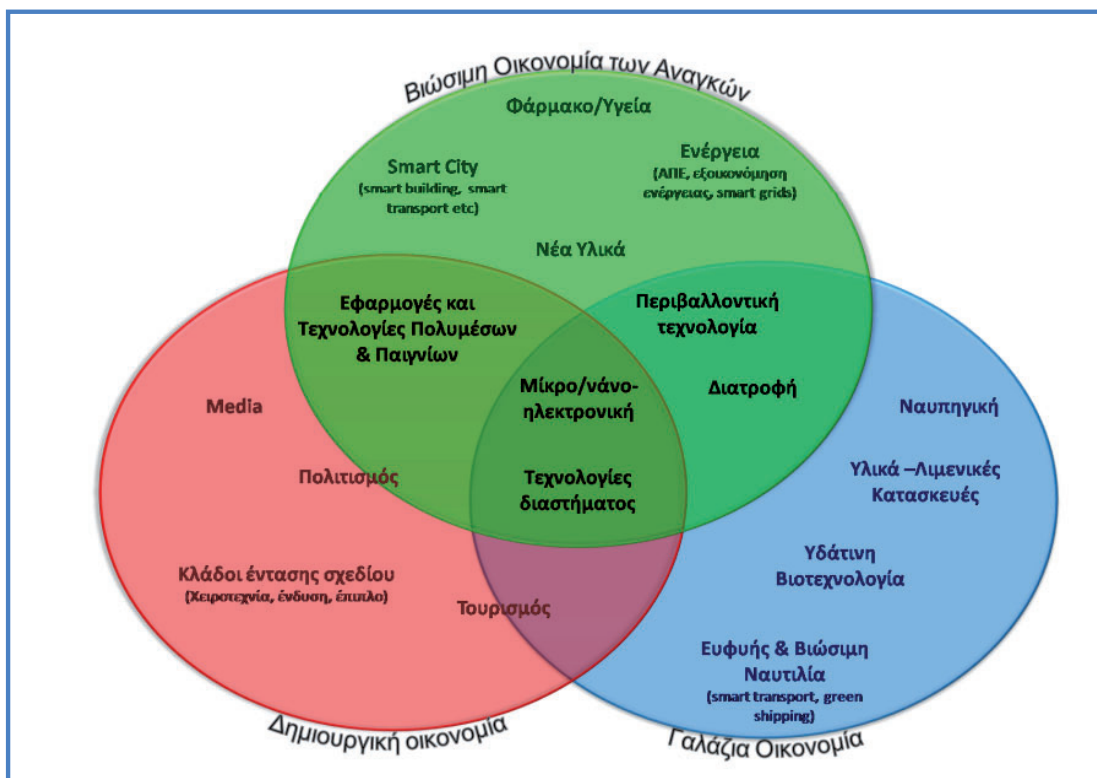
Βιώσιμη Οικονομία των Αναγκών

Φάρμακο/Υγεία

Smart City
(smart building, smart transport etc)

Ενέργεια
(ΑΠΕ, εξοικονόμηση ενέργειας, smart grids)

Νέα Υλικά

Εφαρμογές και Τεχνολογίες Πολυμέσων & Παιγνίων

Περιβαλλοντική τεχνολογία

Μίκρο/νάνο-ηλεκτρονική

Διατροφή

Media

Ναυπηγική

Πολιτισμός

Τεχνολογίες διαστήματος

Υλικά –Λιμενικές Κατασκευές

Υδάτινη Βιοτεχνολογία

Κλάδοι έντασης σχεδίου
(Χειροτεχνία, ένδυση, έπιπλο)

Τουρισμός

Ευφυής & Βιώσιμη Ναυτιλία
(smart transport, green shipping)

Δημιουργική οικονομία

Γαλάζια Οικονομία